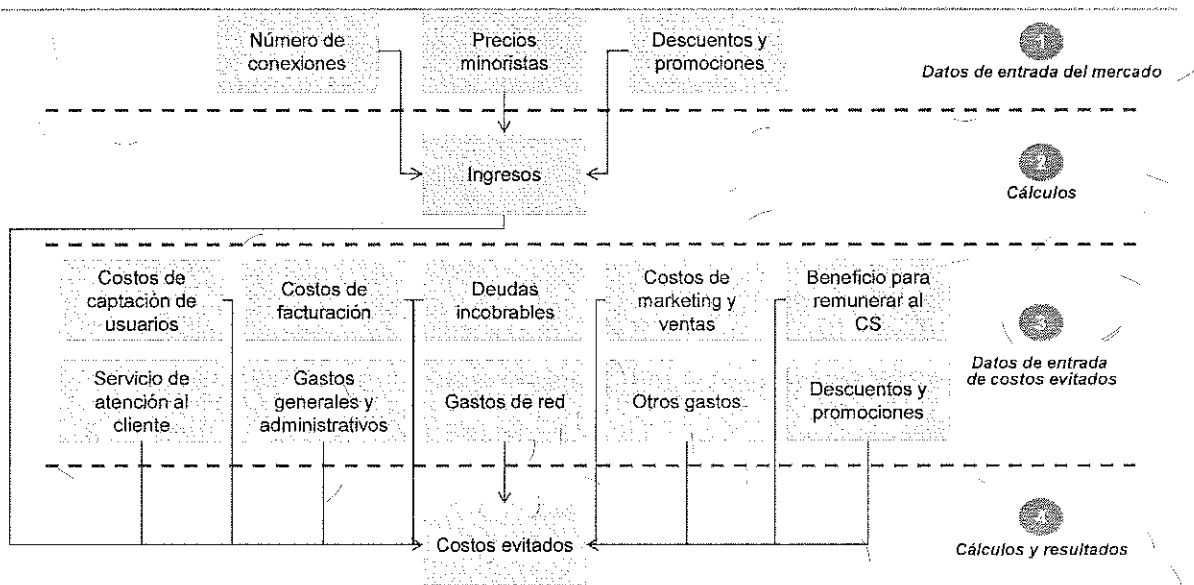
Número de conexiones

Precios minoristas

Descuentos y promociones

1
Datos de entrada del mercado

Ingresos

2
Cálculos

Costos de captación de usuarios

Costos de facturación

Deudas incobrables

Costos de marketing y ventas

Beneficio para remunerar al CS

Servicio de atención al cliente

Gastos generales y administrativos

Gastos de red

Otros gastos

Descuentos y promociones

3
Datos de entrada de costos evitados

Costos evitados

4
Cálculos y resultados